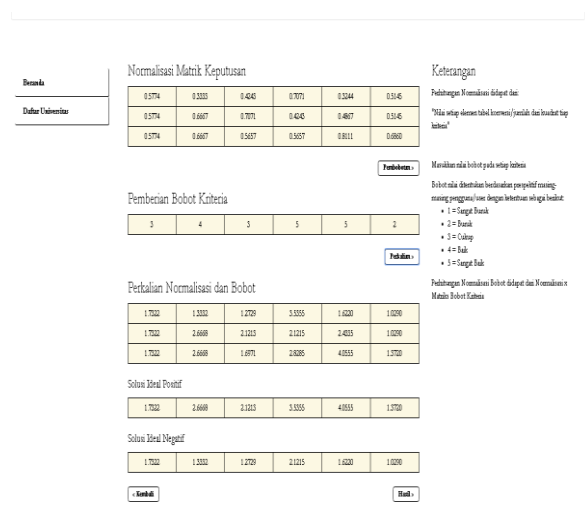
Beranda

Daftar Universitas

Normalisasi Matrik Keputusan

| 0.5774 | 0.3333 | 0.4243 | 0.7071 | 0.3244 | 0.5145 |
|---|---|---|---|---|---|
| 0.5774 | 0.6667 | 0.7071 | 0.4243 | 0.4867 | 0.5145 |
| 0.5774 | 0.6667 | 0.5657 | 0.5657 | 0.8111 | 0.6860 |

Pembobotan »

Pemberian Bobot Kriteria

| 3 | 4 | 3 | 5 | 5 | 2 |
|---|---|---|---|---|---|

Perkalian »

Perkalian Normalisasi dan Bobot

| 1.7322 | 1.3332 | 1.2729 | 3.5355 | 1.6220 | 1.0290 |
|---|---|---|---|---|---|
| 1.7322 | 2.6668 | 2.1213 | 2.1215 | 2.4335 | 1.0290 |
| 1.7322 | 2.6668 | 1.6971 | 2.8285 | 4.0555 | 1.3720 |

Solusi Ideal Positif

| 1.7322 | 2.6668 | 2.1213 | 3.5355 | 4.0555 | 1.3720 |
|---|---|---|---|---|---|

Solusi Ideal Negatif

| 1.7322 | 1.3332 | 1.2729 | 2.1215 | 1.6220 | 1.0290 |
|---|---|---|---|---|---|

« Kembali

Hasil »

Keterangan

Perhitungan Normalisasi didapat dari:

"Nilai setiap elemen tabel konversi/jumlah dari kuadrat tiap kriteria"

Masukkan nilai bobot pada setiap kriteria

Bobot nilai ditentukan berdasarkan prespektif masing-masing pengguna/user dengan ketentuan sebagai berikut:
• 1 = Sangat Buruk
• 2 = Buruk
• 3 = Cukup
• 4 = Baik
• 5 = Sangat Baik

Perhitungan Normalisasi Bobot didapat dari Normalisasi x Matriks Bobot Kriteria